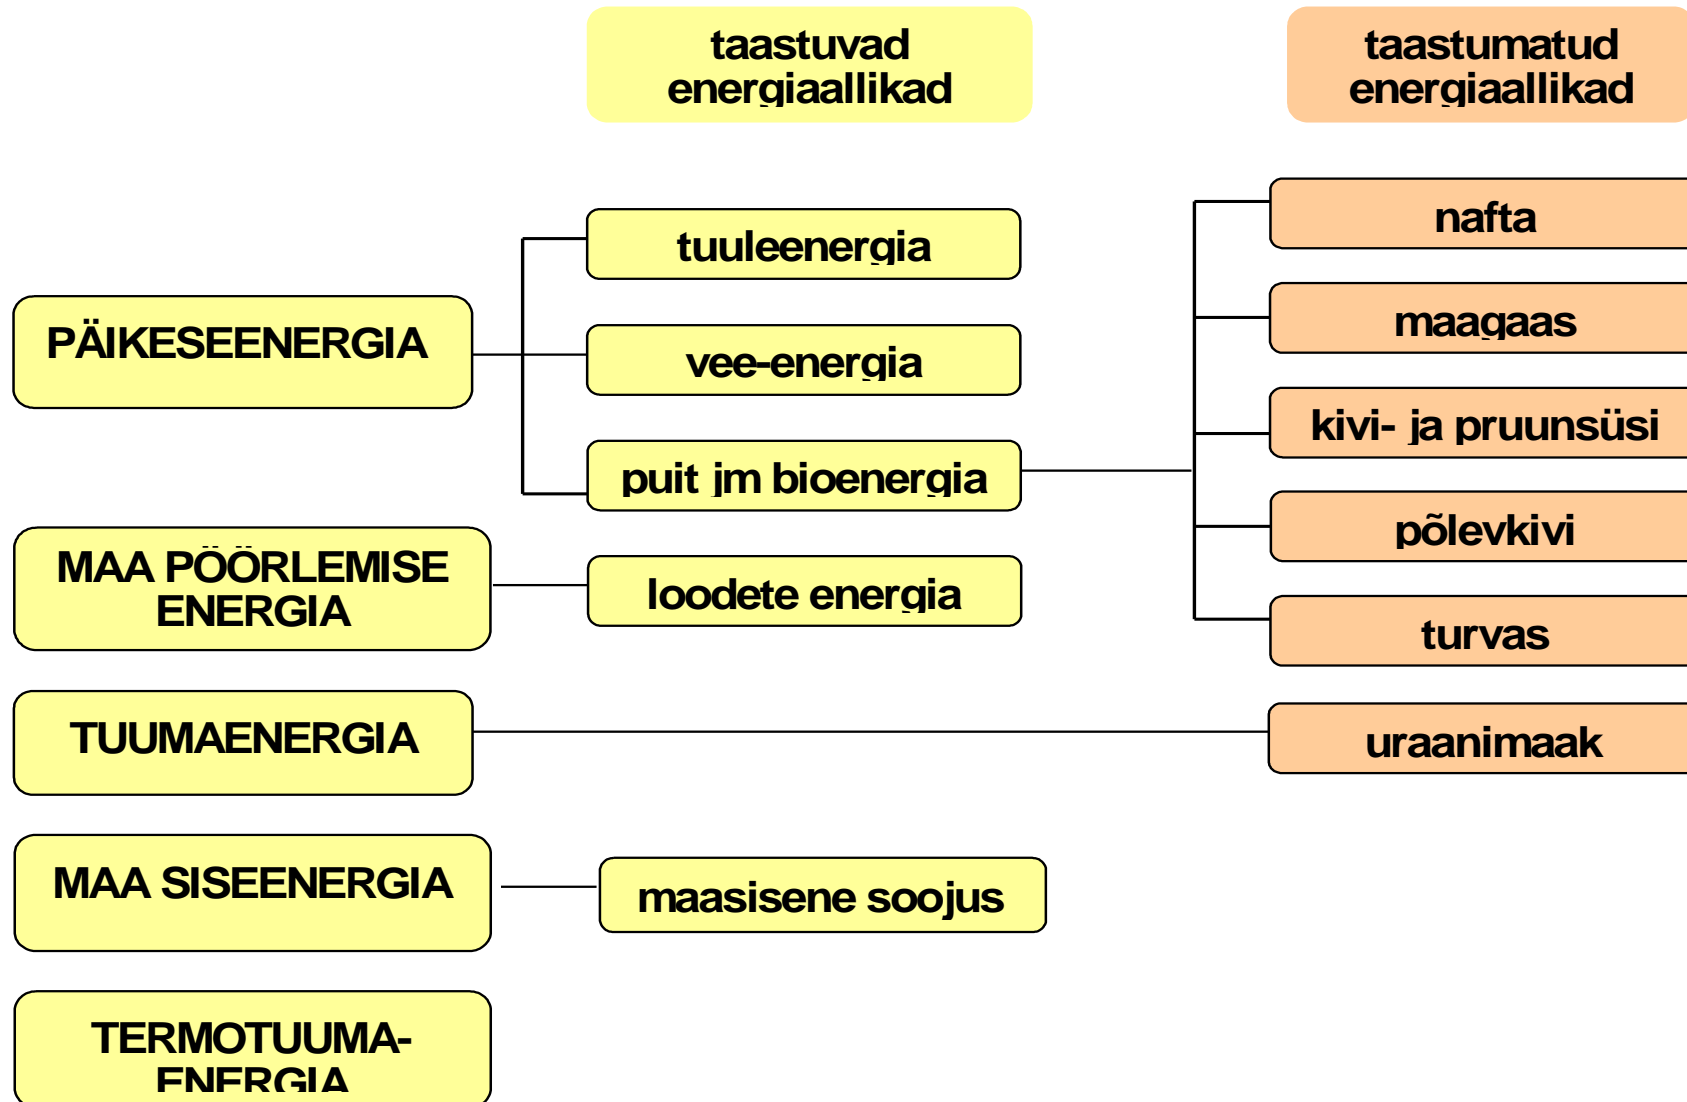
taastuvad energiaallikad

taastumatud energiaallikad

PÄIKESEENERGIA

tuuleenergia

vee-energia

puit jm bioenergia

nafta

maagaas

kivi- ja pruunsüsi

põlevkivi

turvas

MAA PÖÖRLEMISE ENERGIA

loodete energia

TUUMAENERGIA

uraanimaak

MAA SISEENERGIA

maasisene soojus

TERMOTUUMA-ENERGIA